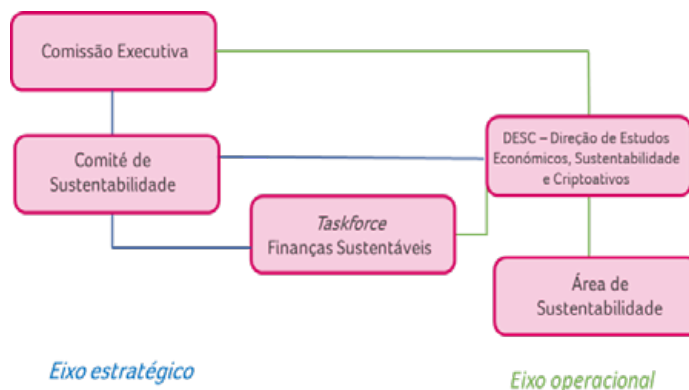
Comissão Executiva

Comité de Sustentabilidade

Taskforce Finanças Sustentáveis

DESC – Direção de Estudos Económicos, Sustentabilidade e Criptoativos

Área de Sustentabilidade

Eixo estratégico

Eixo operacional